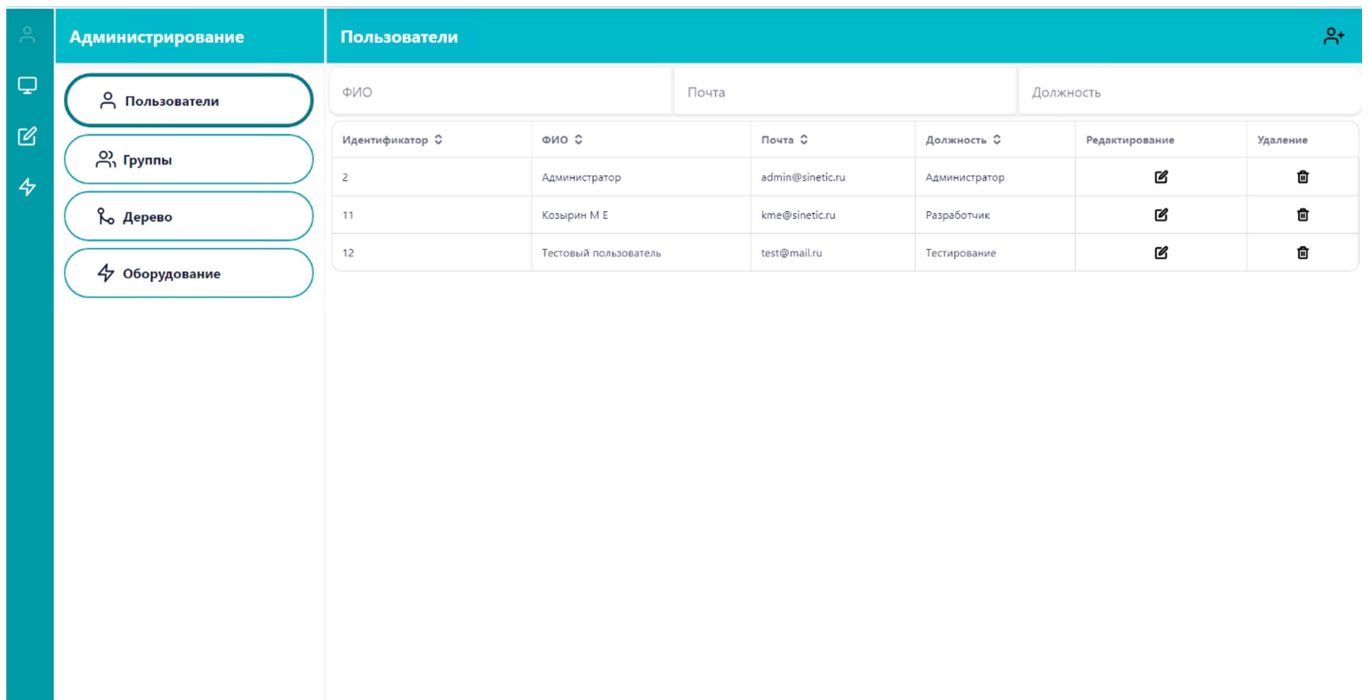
Администрирование

Пользователи

Группы

Дерево

Оборудование

Пользователи

ФИО

Почта

Должность

| Идентификатор | ФИО | Почта | Должность | Редактирование | Удаление |
|---|---|---|---|---|---|
| 2 | Администратор | admin@sinetic.ru | Администратор | | |
| 11 | Козырин М Е | kme@sinetic.ru | Разработчик | | |
| 12 | Тестовый пользователь | test@mail.ru | Тестирование | | |